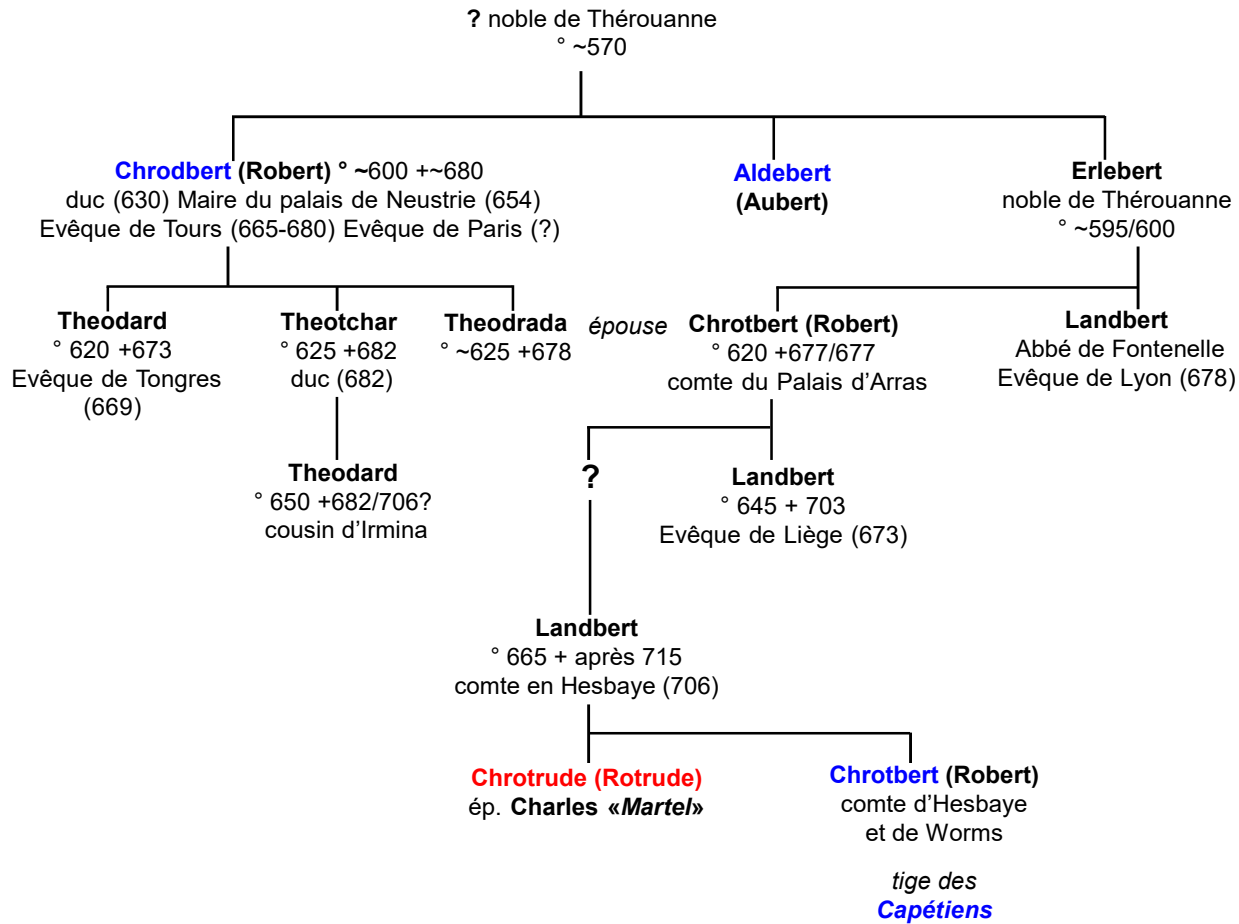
? noble de Thérouanne
° ~570

Chrodbert (Robert) ° ~600 +~680
duc (630) Maire du palais de Neustrie (654)
Evêque de Tours (665-680) Evêque de Paris (?)

Aldebert
(Aubert)

Erlebert
noble de Thérouanne
° ~595/600

Theodard
° 620 +673
Evêque de Tongres
(669)

Theotchar
° 625 +682
duc (682)

Theodrada
° ~625 +678

épouse

Chrotbert (Robert)
° 620 +677/677
comte du Palais d'Arras

Landbert
Abbé de Fontenelle
Evêque de Lyon (678)

Theodard
° 650 +682/706?
cousin d'Irmina

?

Landbert
° 645 + 703
Evêque de Liège (673)

Landbert
° 665 + après 715
comte en Hesbaye (706)

Chrotrude (Rotrude)
ép. Charles «Martel»

Chrotbert (Robert)
comte d'Hesbaye
et de Worms

tige des
Capétiens